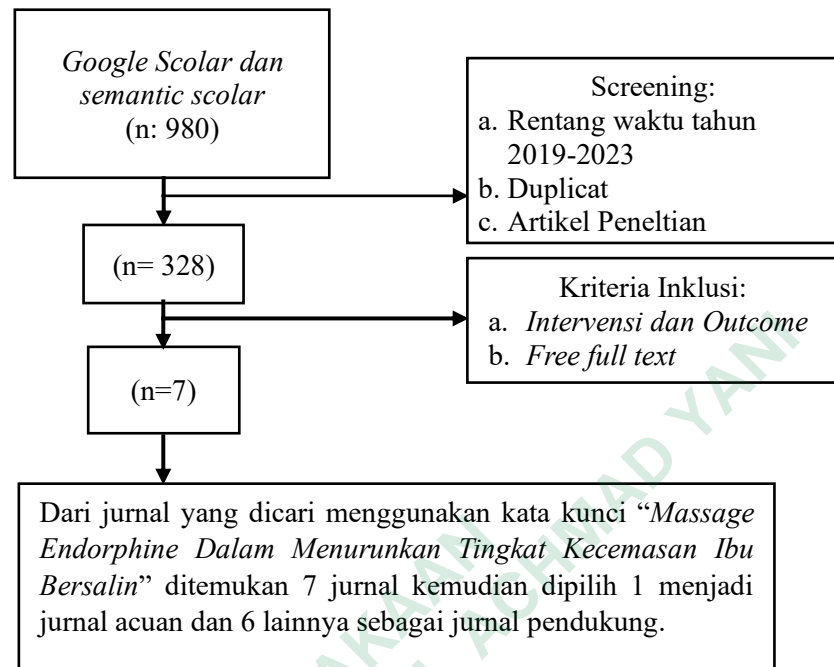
Google Scolar dan semantic scolar
(n: 980)

Screening:
a. Rentang waktu tahun 2019-2023
b. Duplicat
c. Artikel Peneltian

(n= 328)

Kriteria Inklusi:
a. Intervensi dan Outcome
b. Free full text

(n=7)

Dari jurnal yang dicari menggunakan kata kunci "Massage Endorphine Dalam Menurunkan Tingkat Kecemasan Ibu Bersalin" ditemukan 7 jurnal kemudian dipilih 1 menjadi jurnal acuan dan 6 lainnya sebagai jurnal pendukung.

AKAAN
AHMAD YANI